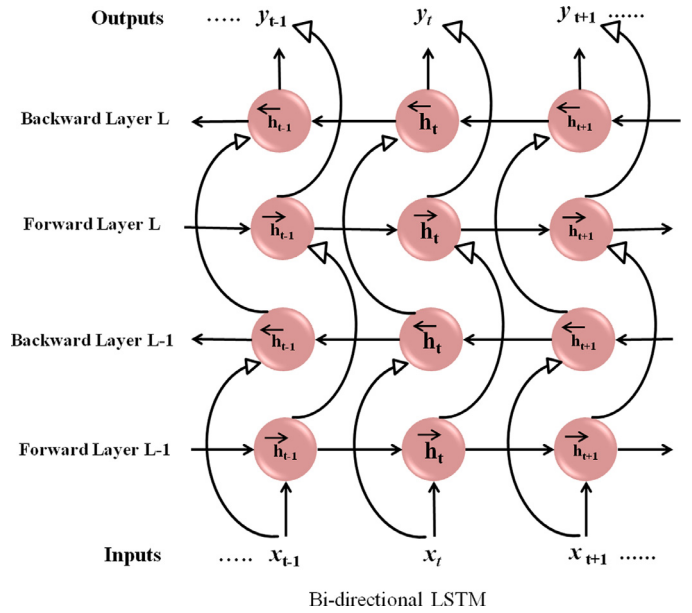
Outputs ..... $y_{t-1}$ $y_t$ $y_{t+1}$ .....

Backward Layer L $\overleftarrow{h}_{t-1}$ $\overleftarrow{h}_t$ $\overleftarrow{h}_{t+1}$

Forward Layer L $\overrightarrow{h}_{t-1}$ $\overrightarrow{h}_t$ $\overrightarrow{h}_{t+1}$

Backward Layer L-1 $\overleftarrow{h}_{t-1}$ $\overleftarrow{h}_t$ $\overleftarrow{h}_{t+1}$

Forward Layer L-1 $\overrightarrow{h}_{t-1}$ $\overrightarrow{h}_t$ $\overrightarrow{h}_{t+1}$

Inputs ..... $x_{t-1}$ $x_t$ $x_{t+1}$ .....

Bi-directional LSTM